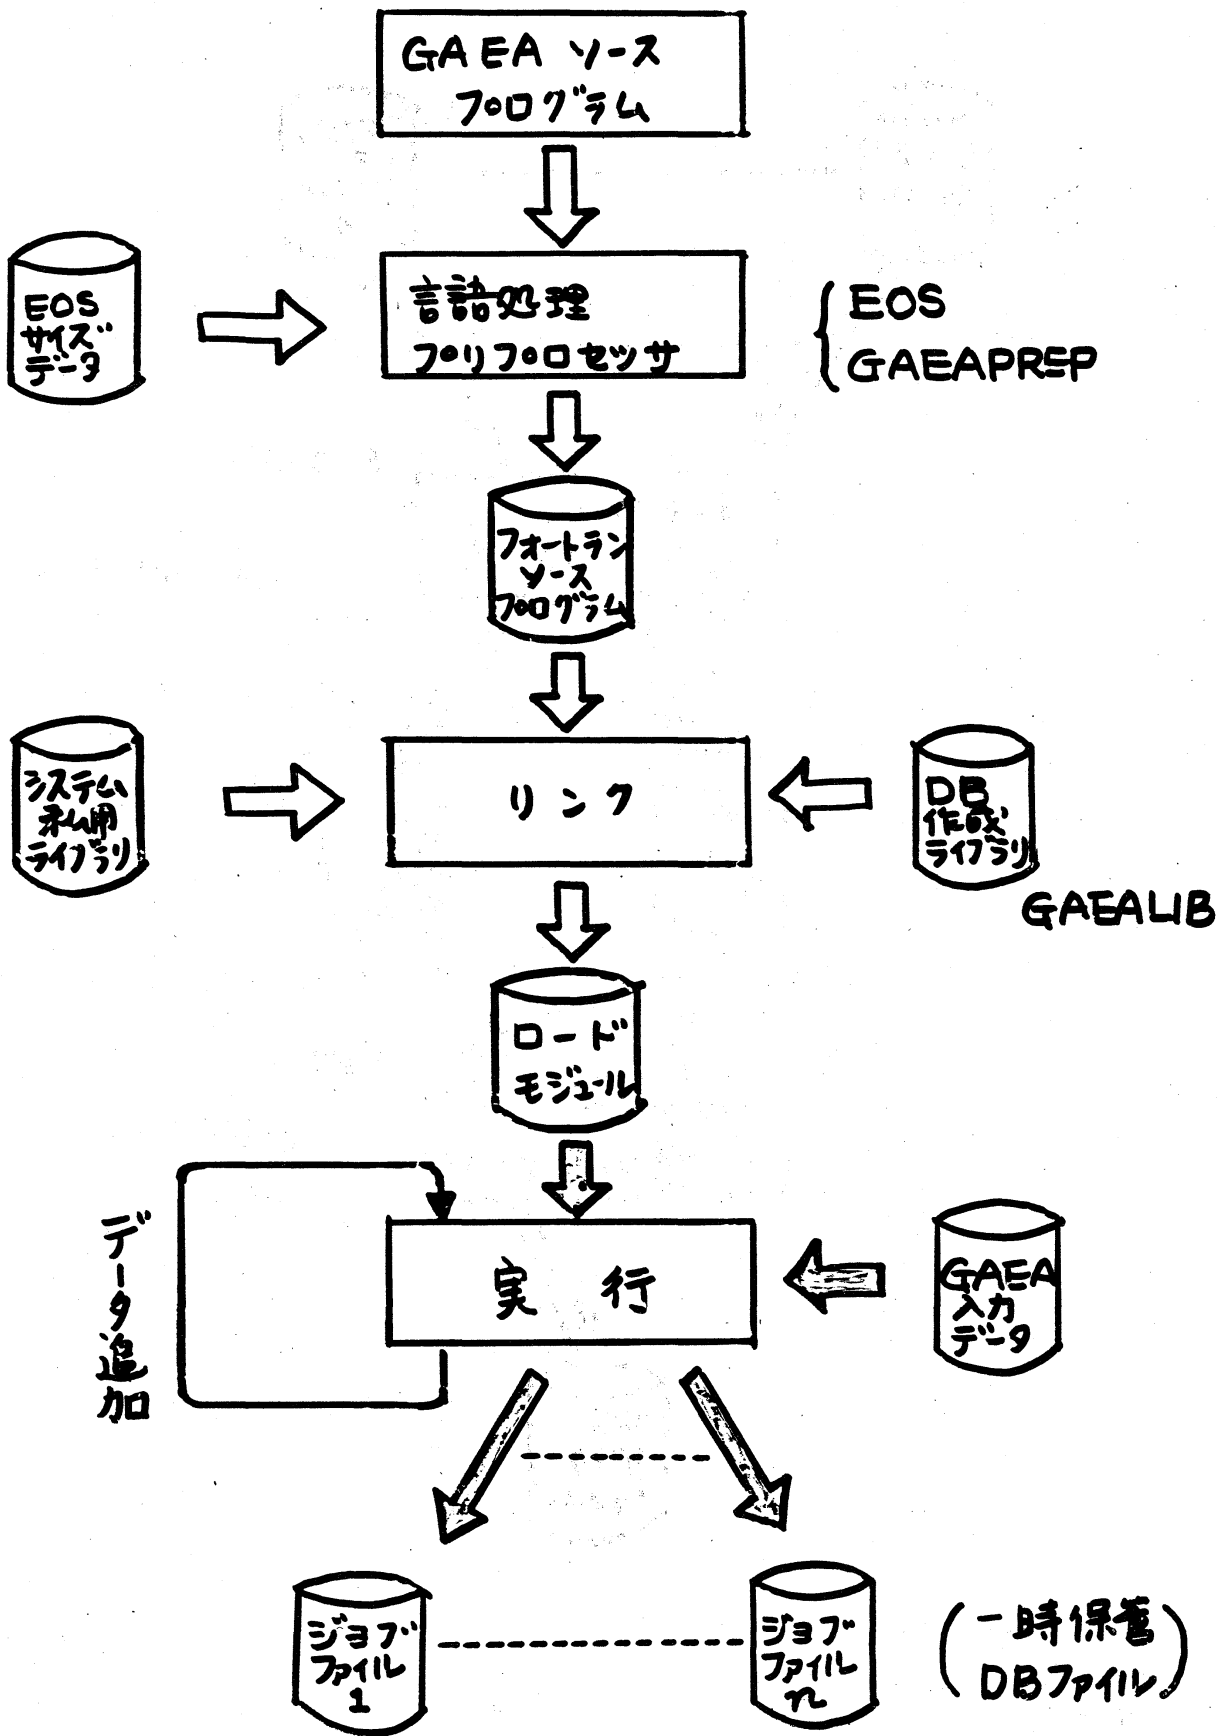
GAEA ソース
プログラム

EOS
サイズ
データ

言語処理
プリプロセッサ

EOS
GAEAPREP

フォートラン
ソース
プログラム

システム
利用
ライブラリ

リンク

DB
作成
ライブラリ

GAEALIB

ロード
モジュール

データ追加

実 行

GAEA
入力
データ

ジョブ
ファイル
1

ジョブ
ファイル
n

(一時保管
DBファイル)